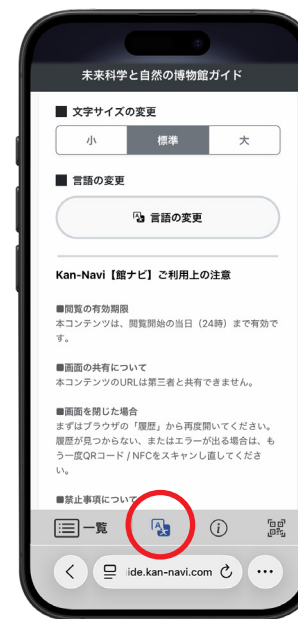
未来科学と自然の博物館ガイド

■ 文字サイズの変更

| 小 | 標準 | 大 |
|---|---|---|

■ 言語の変更

言語の変更

Kan-Navi【館ナビ】ご利用上の注意

■閲覧の有効期限
本コンテンツは、閲覧開始の当日（24時）まで有効です。

■画面の共有について
本コンテンツのURLは第三者と共有できません。

■画面を閉じた場合
まずはブラウザの「履歴」から再度開いてください。履歴が見つからない、またはエラーが出る場合は、もう一度QRコード / NFCをスキャンし直してください。

■禁止事項について

一覧

ide.kan-navi.com